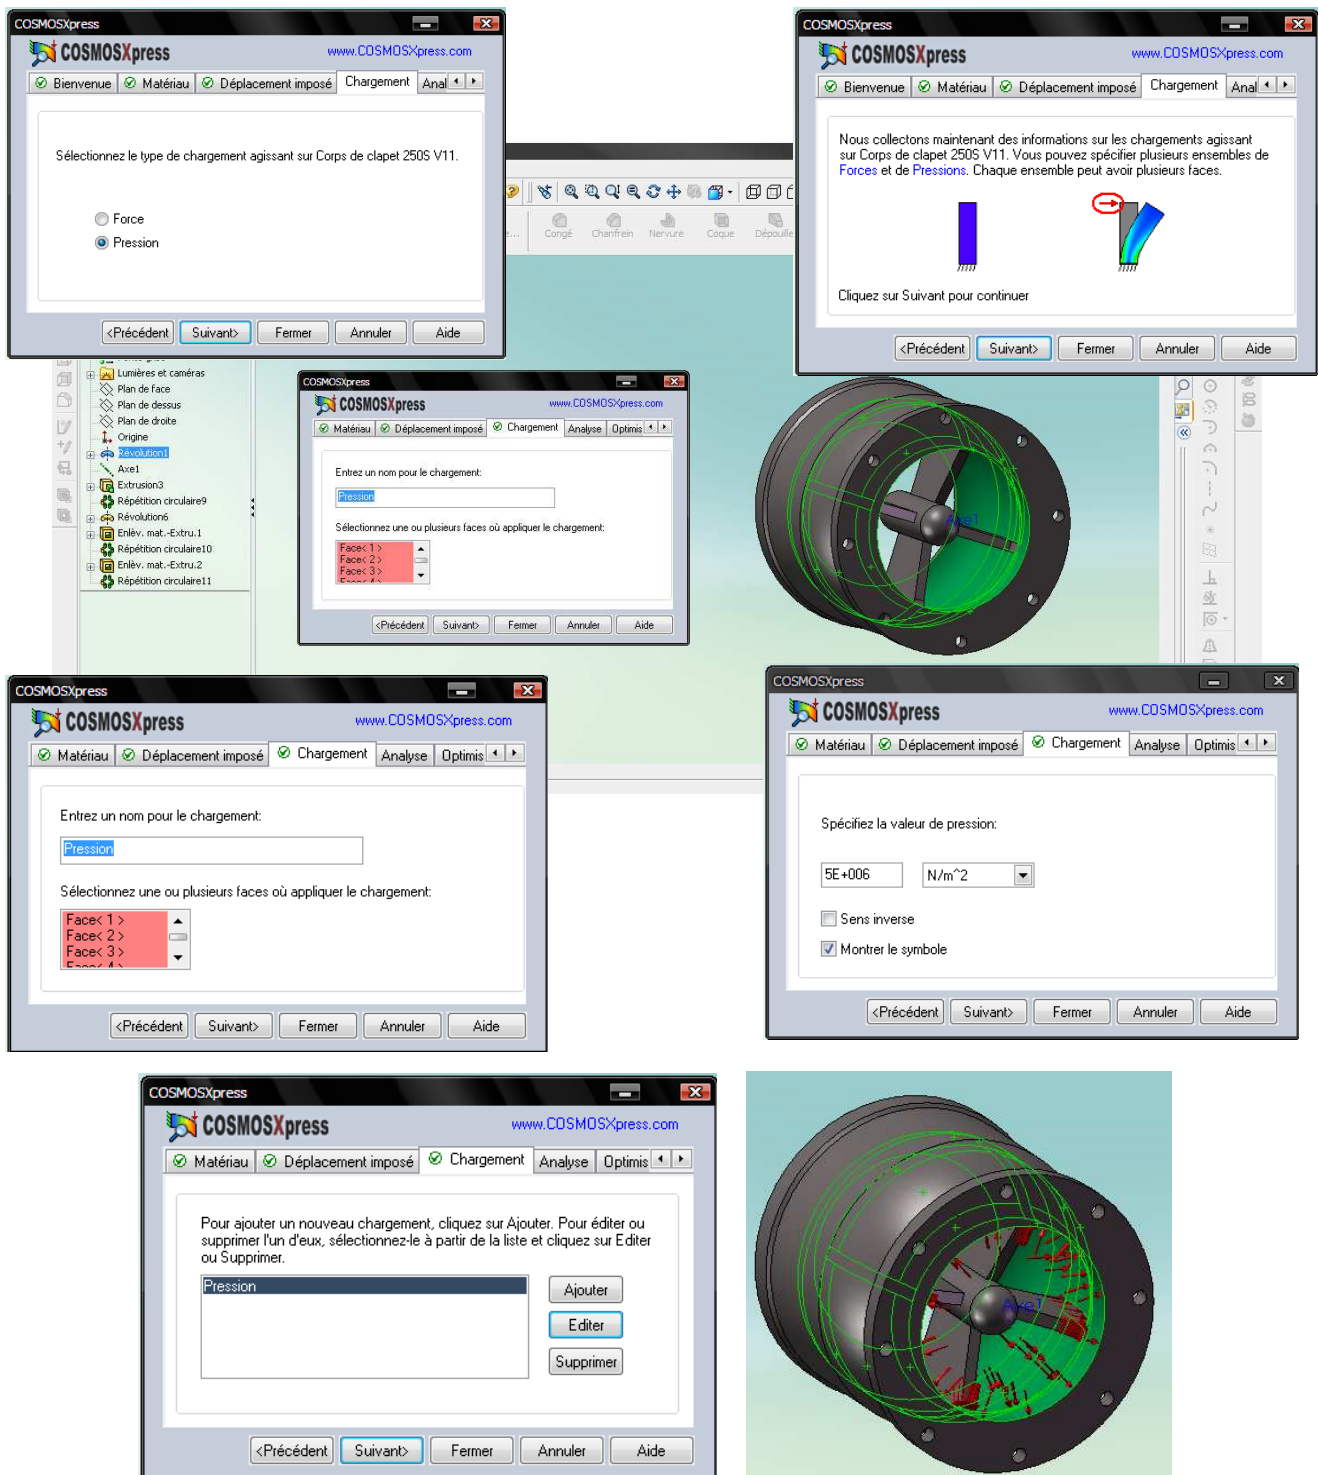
COSMOSXpress
COSMOSXpress www.COSMOSXpress.com
Bienvenue | Matériau | Déplacement imposé | Chargement | Anal

Sélectionnez le type de chargement agissant sur Corps de clapet 250S V11.

Force
Pression

<Précédent | Suivant> | Fermer | Annuler | Aide

COSMOSXpress
COSMOSXpress www.COSMOSXpress.com
Bienvenue | Matériau | Déplacement imposé | Chargement | Anal

Nous collectons maintenant des informations sur les chargements agissant sur Corps de clapet 250S V11. Vous pouvez spécifier plusieurs ensembles de Forces et de Pressions. Chaque ensemble peut avoir plusieurs faces.

Cliquez sur Suivant pour continuer

<Précédent | Suivant> | Fermer | Annuler | Aide

Congé | Chanfrein | Nervure | Coque | Dépouille

Lumières et caméras
Plan de face
Plan de dessus
Plan de droite
Origine
Révolution1
Axe1
Extrusion3
Répétition circulaire9
Révolution6
Enlèv. mat.-Extru.1
Répétition circulaire10
Enlèv. mat.-Extru.2
Répétition circulaire11

COSMOSXpress
COSMOSXpress www.COSMOSXpress.com
Matériau | Déplacement imposé | Chargement | Analyse | Optimis

Entrez un nom pour le chargement:
Pression
Sélectionnez une ou plusieurs faces où appliquer le chargement:
Face< 1 >
Face< 2 >
Face< 3 >

<Précédent | Suivant> | Fermer | Annuler | Aide

Axe1

COSMOSXpress
COSMOSXpress www.COSMOSXpress.com
Matériau | Déplacement imposé | Chargement | Analyse | Optimis

Entrez un nom pour le chargement:
Pression
Sélectionnez une ou plusieurs faces où appliquer le chargement:
Face< 1 >
Face< 2 >
Face< 3 >

<Précédent | Suivant> | Fermer | Annuler | Aide

COSMOSXpress
COSMOSXpress www.COSMOSXpress.com
Matériau | Déplacement imposé | Chargement | Analyse | Optimis

Spécifiez la valeur de pression:
5E+006 | N/m^2
Sens inverse
Montrer le symbole

<Précédent | Suivant> | Fermer | Annuler | Aide

COSMOSXpress
COSMOSXpress www.COSMOSXpress.com
Matériau | Déplacement imposé | Chargement | Analyse | Optimis

Pour ajouter un nouveau chargement, cliquez sur Ajouter. Pour éditer ou supprimer l'un d'eux, sélectionnez-le à partir de la liste et cliquez sur Editer ou Supprimer.
Pression
Ajouter
Editer
Supprimer

<Précédent | Suivant> | Fermer | Annuler | Aide

Axe1